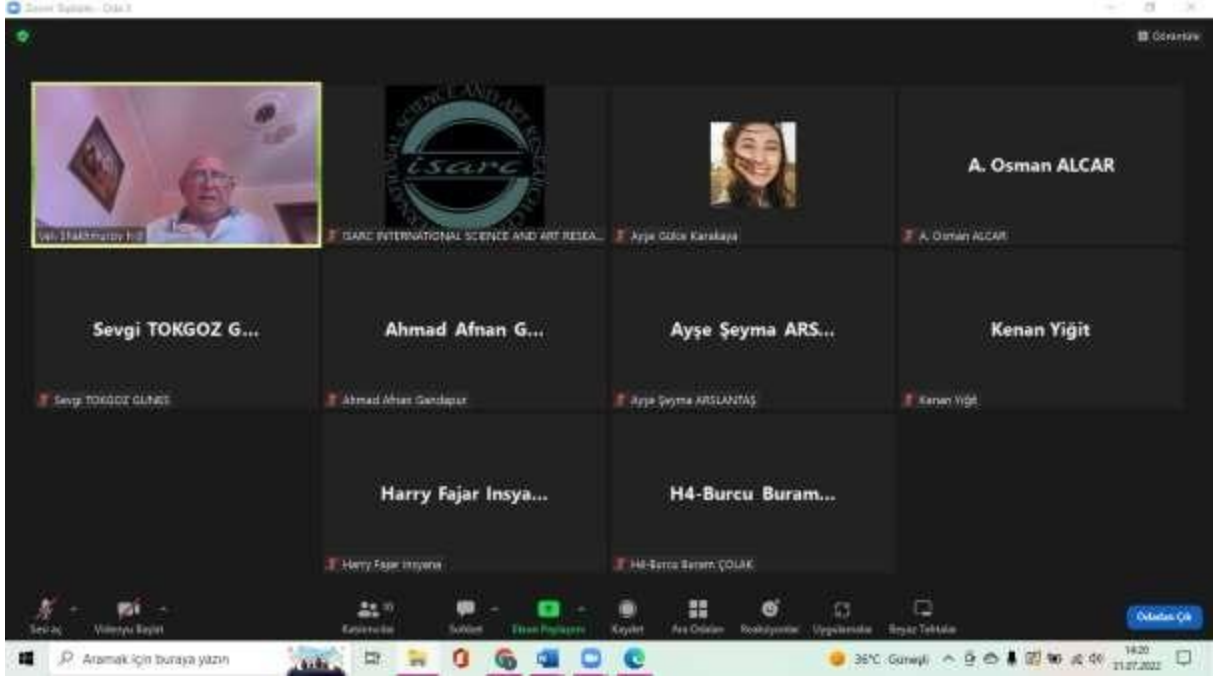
Zoom Toplantı - Oda 3

Görünüm

Vali Shakhmurov H.S

İSARC

ISARC INTERNATIONAL SCIENCE AND ART RESEA...

Ayşe Gülce Karakaya

A. Osman ALCAR

A. Osman ALCAR

Sevgi TOKGOZ G...

Sevgi TOKGOZ GUNES

Ahmad Afnan G...

Ahmad Afnan Gandapur

Ayşe Şeyma ARS...

Ayşe Şeyma ARSLANTAŞ

Kenan Yiğit

Kenan Yiğit

Harry Fajar Insya...

Harry Fajar Insyana

H4-Burcu Buram...

H4-Burcu Buram ÇOLAK

Sesi aç

Videoyu Başlat

Katılımcılar 10

Sohbet

Ekranı Paylaşın

Kaydet

Ara Odaları

Reaksiyonlar

Uygulamalar

Beyaz Tahtalar

Odadan Çık

Aramak için buraya yazın

36°C Güneşli

14:20
21.07.2022